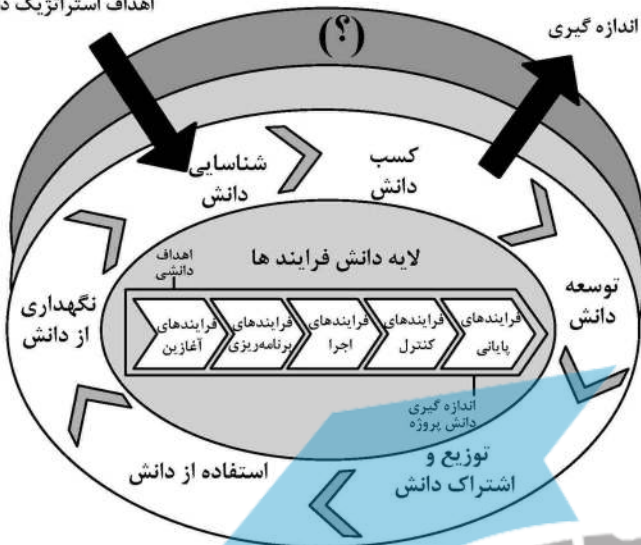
اهداف استراتژیک د
(؟)
اندازه گیری
شناسایی دانش
کسب دانش
توسعه دانش
لایه دانش فرایند ها
اهداف دانشی
نگهداری از دانش
فرایندهای آغازین
فرایندهای برنامه‌ریزی
فرایندهای اجرا
فرایندهای کنترل
فرایندهای پایانی
اندازه گیری دانش پروژه
توزیع و اشتراک دانش
استفاده از دانش